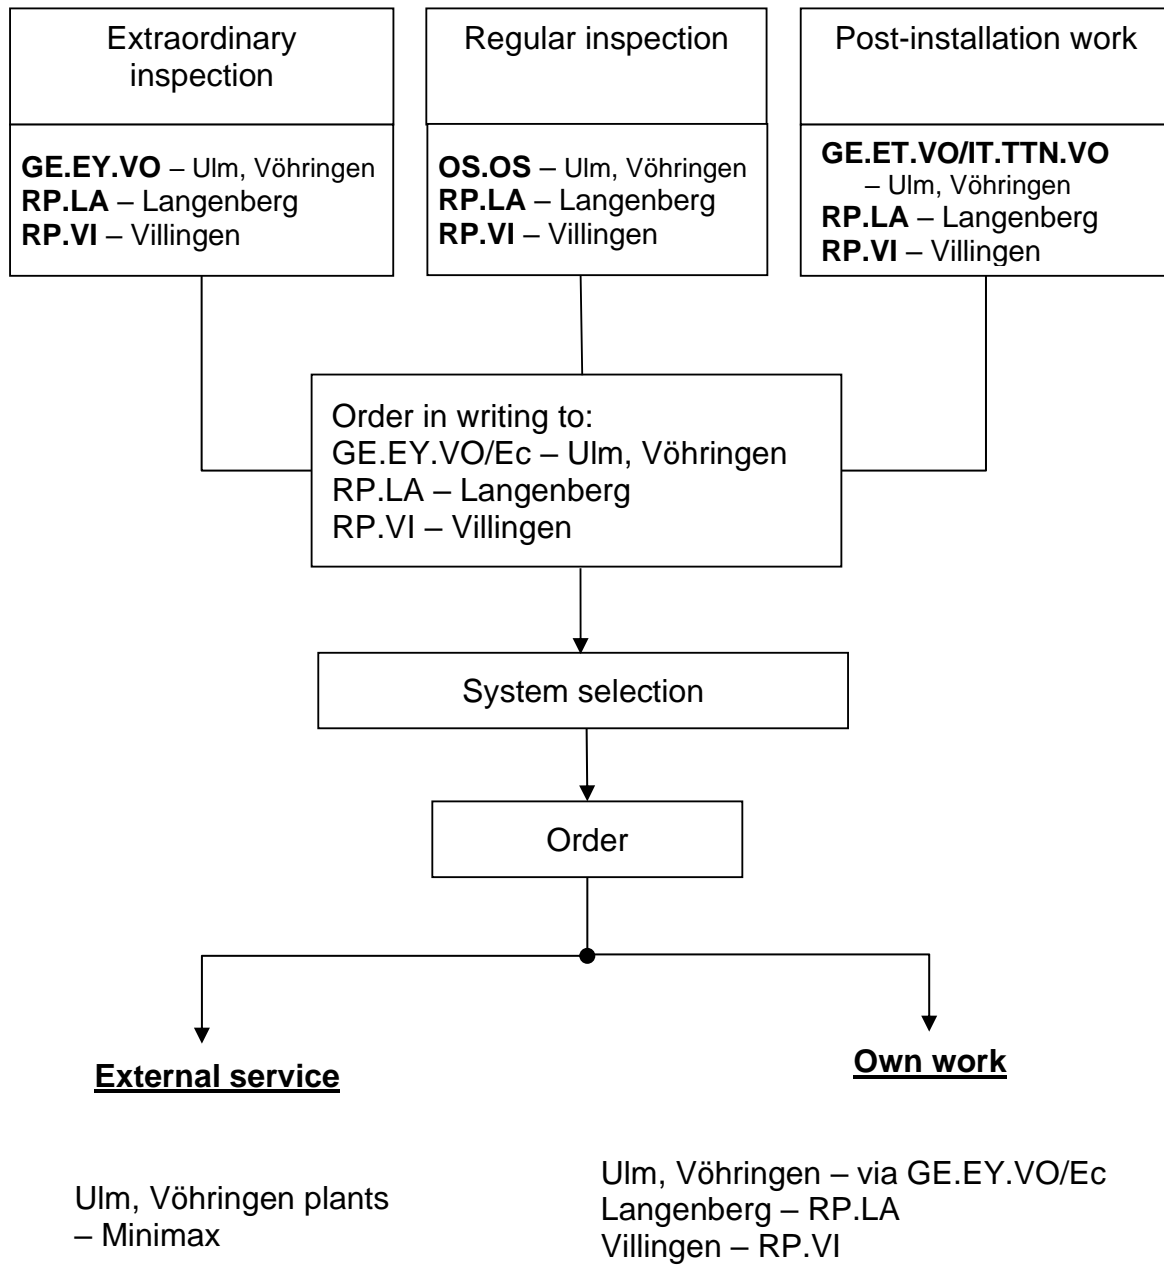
Extraordinary inspection

**GE.EY.VO** – Ulm, Vöhringen
**RP.LA** – Langenberg
**RP.VI** – Villingen

Regular inspection

**OS.OS** – Ulm, Vöhringen
**RP.LA** – Langenberg
**RP.VI** – Villingen

Post-installation work

**GE.ET.VO/IT.TTN.VO** – Ulm, Vöhringen
**RP.LA** – Langenberg
**RP.VI** – Villingen

Order in writing to:
GE.EY.VO/Ec – Ulm, Vöhringen
RP.LA – Langenberg
RP.VI – Villingen

System selection

Order

**External service**

Ulm, Vöhringen plants
– Minimax

**Own work**

Ulm, Vöhringen – via GE.EY.VO/Ec
Langenberg – RP.LA
Villingen – RP.VI